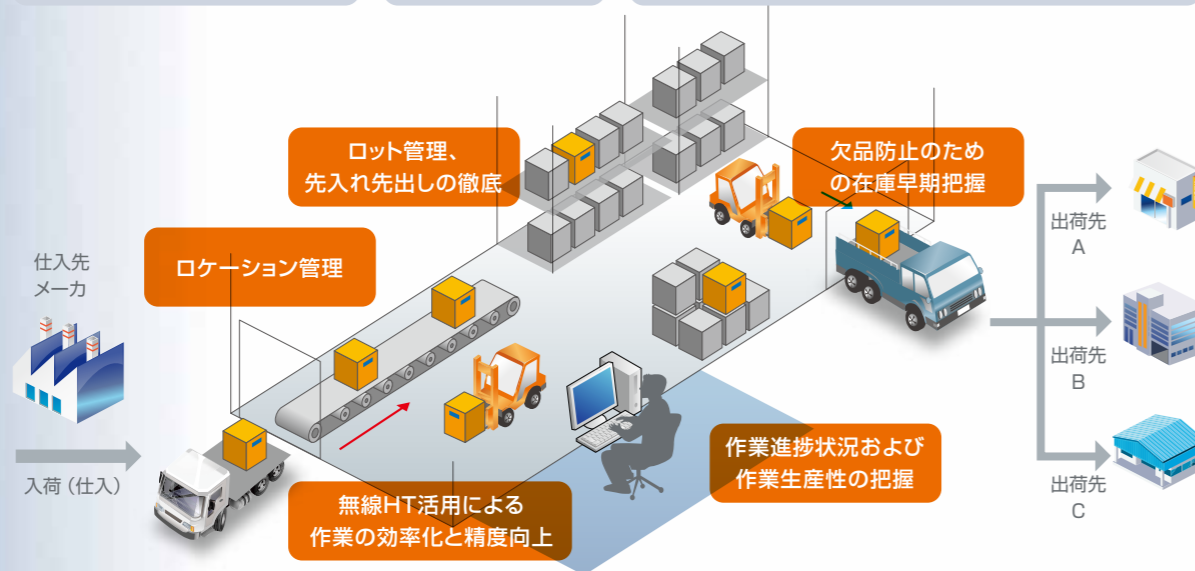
仕入先
メーカ

入荷（仕入）

ロケーション管理

ロット管理、
先入れ先出しの徹底

欠品防止のため
の在庫早期把握

出荷先
A

出荷先
B

出荷先
C

作業進捗状況および
作業生産性の把握

無線HT活用による
作業の効率化と精度向上